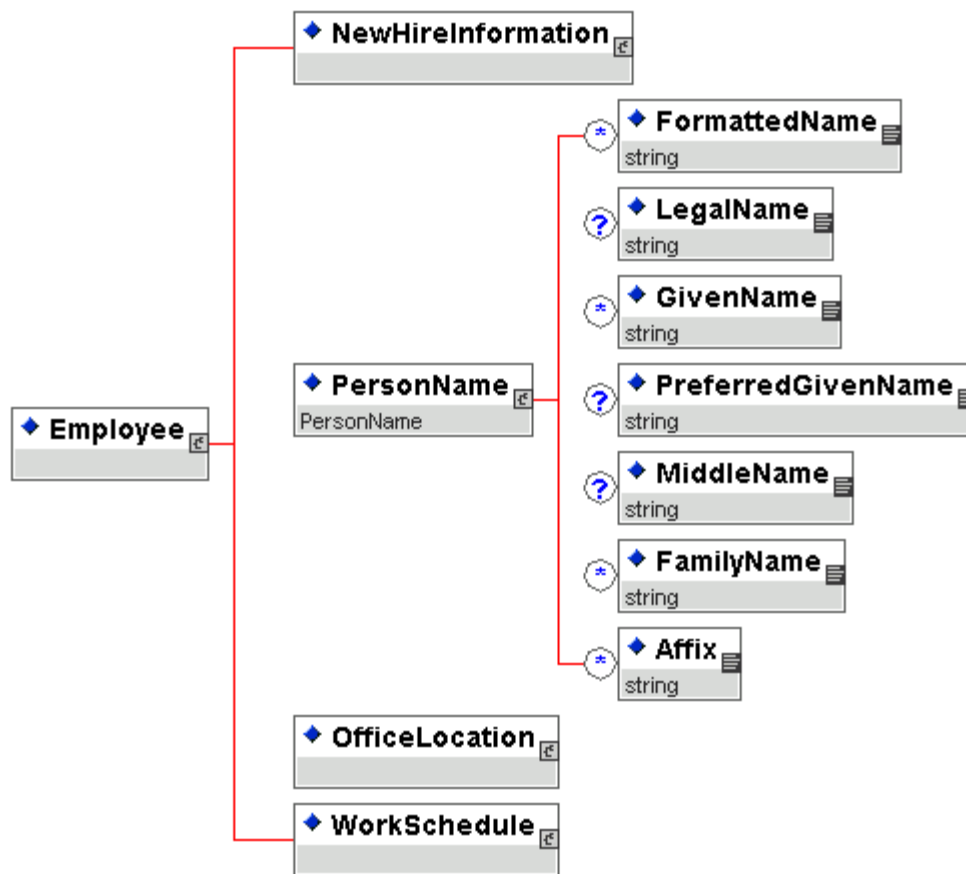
NewHireInformation

Employee

PersonName
PersonName

FormattedName
string

LegalName
string

GivenName
string

PreferredGivenName
string

MiddleName
string

FamilyName
string

Affix
string

OfficeLocation

WorkSchedule